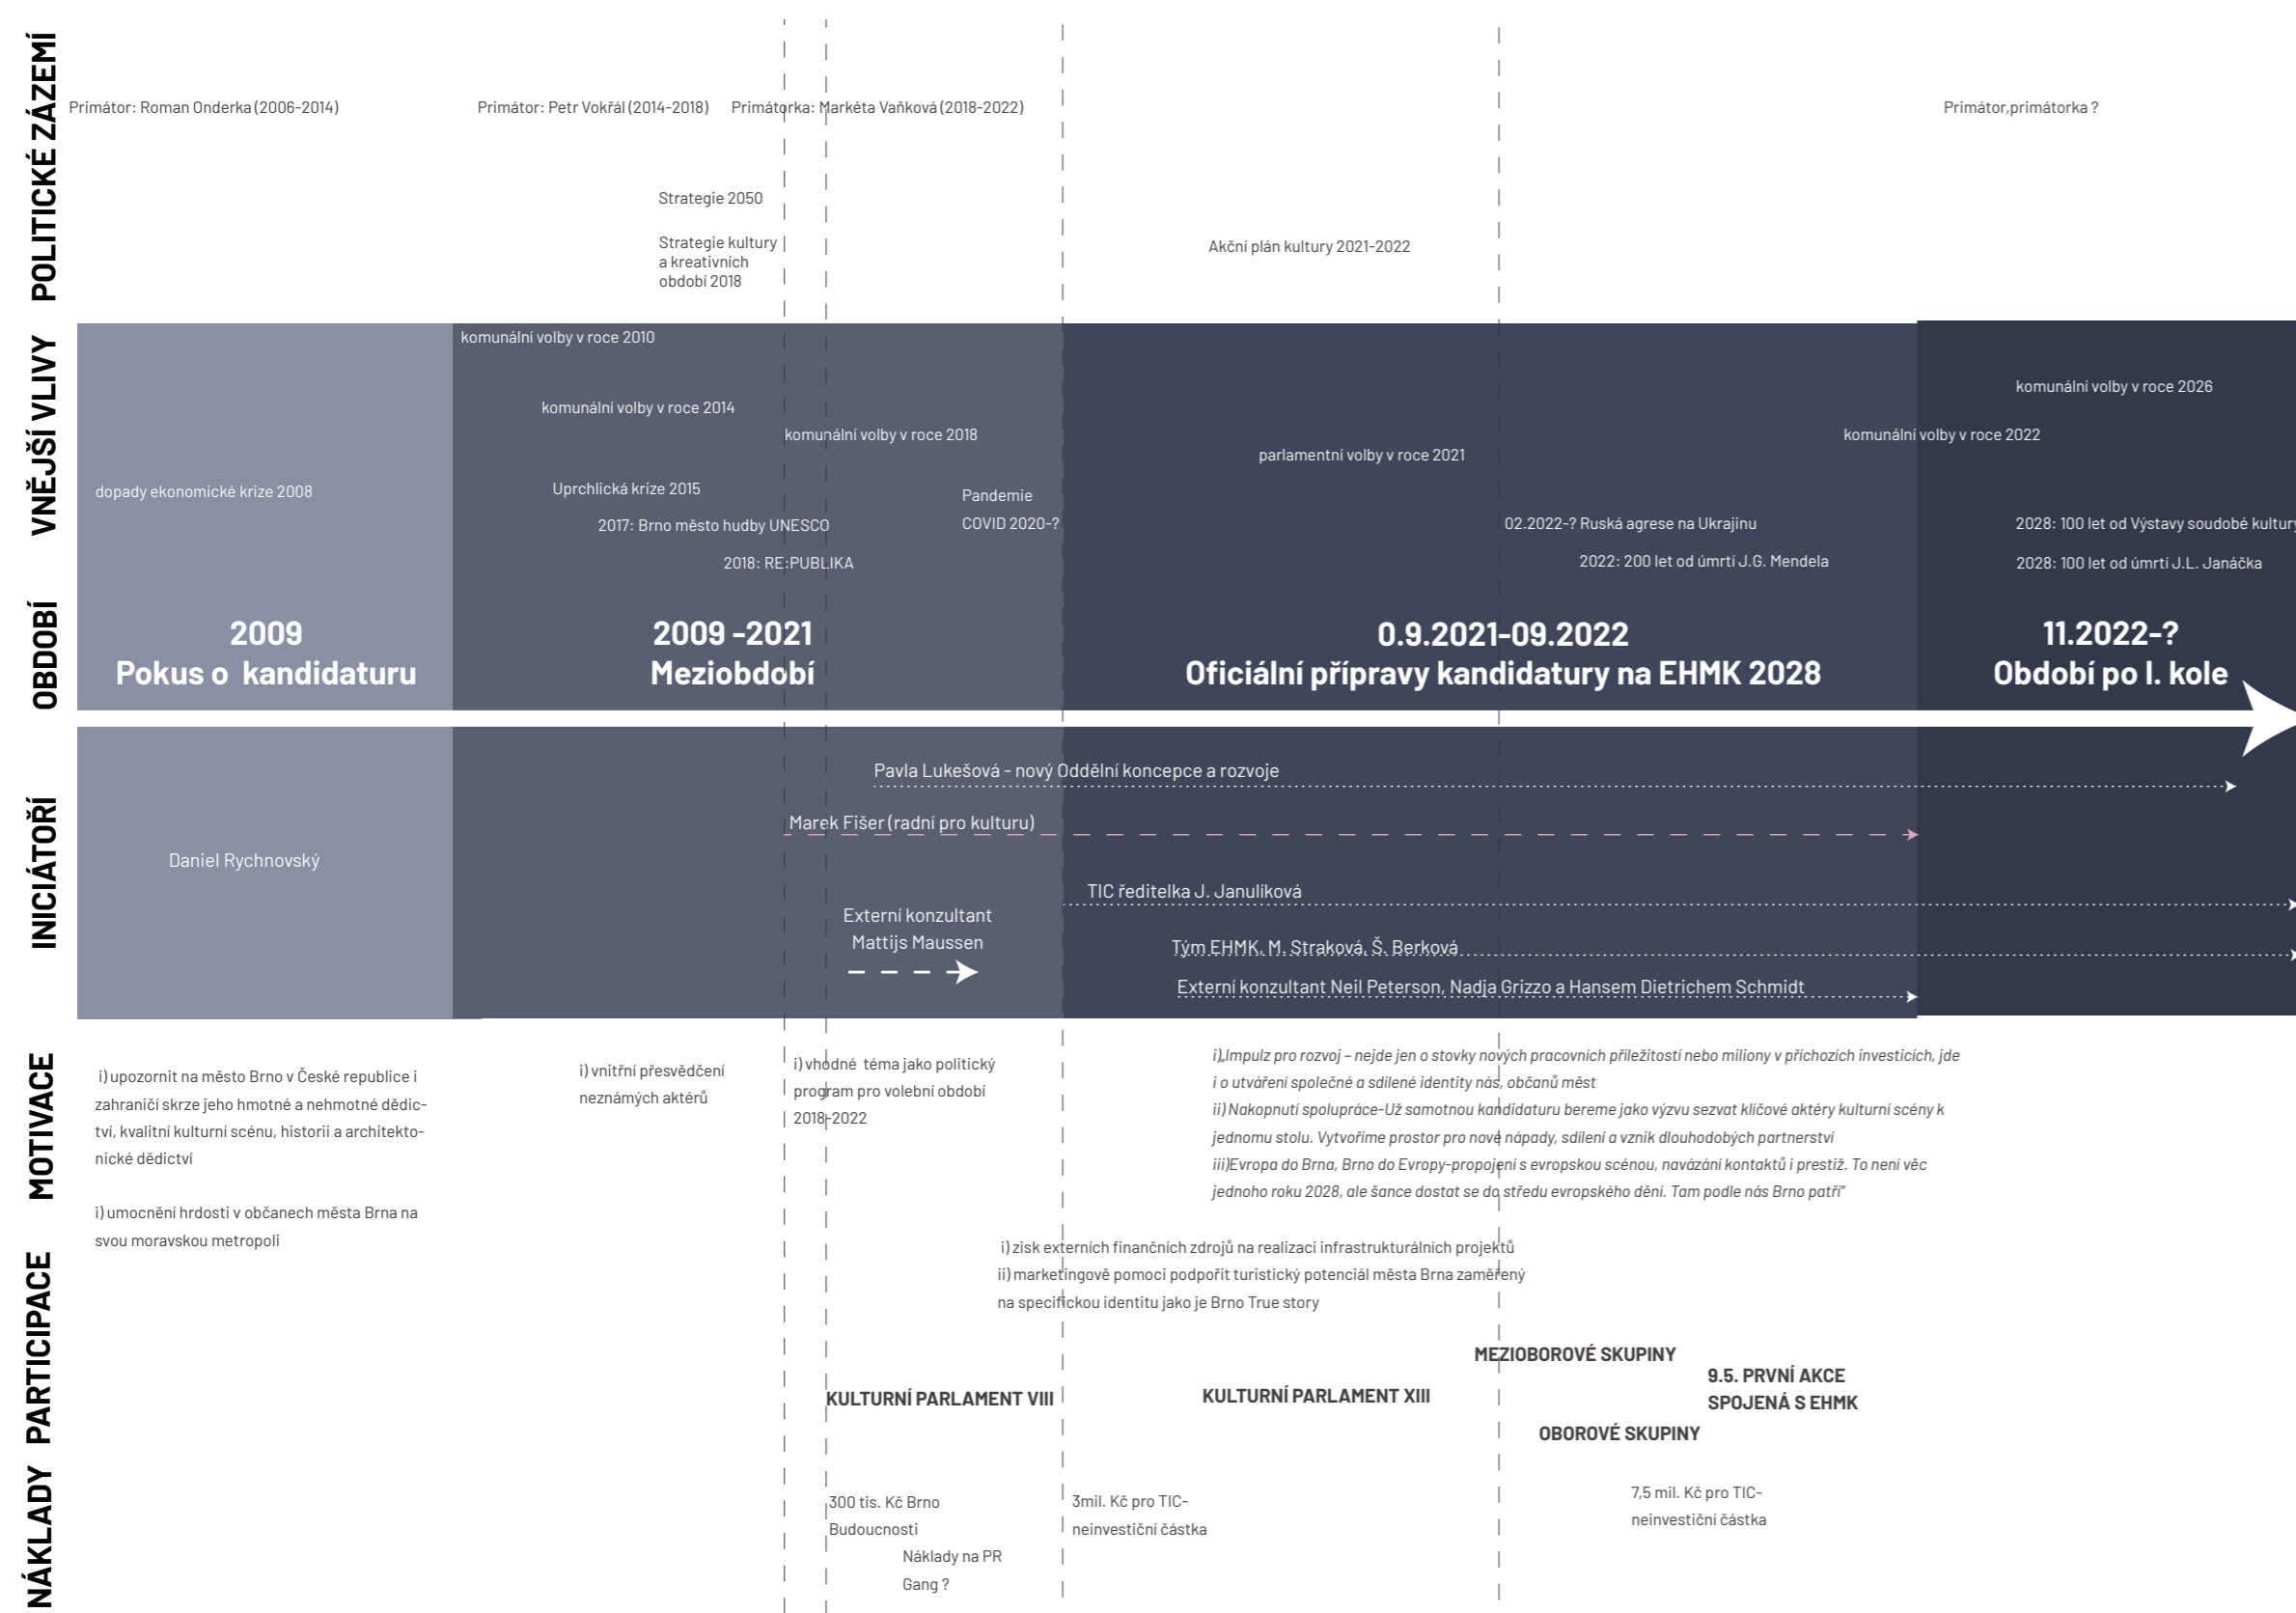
POLITICKÉ ZÁZEMÍ

Primátor: Roman Onderka (2006-2014)

Primátor: Petr Vokřál (2014-2018)

Primátorka: Markéta Vaňková (2018-2022)

Primátor,primátorka ?

Strategie 2050

Strategie kultury a kreativních období 2018

Akční plán kultury 2021-2022

VNĚJŠÍ VLIVY

komunální volby v roce 2010

komunální volby v roce 2014

komunální volby v roce 2018

komunální volby v roce 2026

komunální volby v roce 2022

parlamentní volby v roce 2021

dopady ekonomické krize 2008

Uprchlická krize 2015

Pandemie COVID 2020-?

2017: Brno město hudby UNESCO

2018: RE:PUBLIKA

02.2022-? Ruská agrese na Ukrajinu

2022: 200 let od úmrtí J.G. Mendela

2028: 100 let od Výstavy soudobé kultury

2028: 100 let od úmrtí J.L. Janáčka

OBDOBÍ

2009
Pokus o kandidaturu

2009 -2021
Meziobdobí

0.9.2021-09.2022
Oficiální přípravy kandidatury na EHMK 2028

11.2022-?
Období po I. kole

INICIÁTOŘI

Pavla Lukešová - nový Oddělní koncepce a rozvoje

Marek Fišer (radní pro kulturu)

Daniel Rychnovský

TIC ředitelka J. Janulíková

Externí konzultant Mattijs Maussen

Tým EHMK, M. Straková, Š. Berková

Externí konzultant Neil Peterson, Nadja Grizzo a Hansem Dietrichem Schmidt

MOTIVACE

i) upozornit na město Brno v České republice i zahraničí skrze jeho hmotné a nehmotné dědictví, kvalitní kulturní scénu, historii a architektonické dědictví

i) umocnění hrdosti v občanech města Brna na svou moravskou metropoli

i) vnitřní přesvědčení neznámých aktérů

i) vhodné téma jako politický program pro volební období 2018-2022

i) „Impulz pro rozvoj – nejde jen o stovky nových pracovních příležitostí nebo miliony v příchozích investicích, jde i o utváření společné a sdílené identity nás, občanů měst
ii) Nakopnutí spolupráce-Už samotnou kandidaturu bereme jako výzvu sezvat klíčové aktéry kulturní scény k jednomu stolu. Vytvoříme prostor pro nové nápady, sdílení a vznik dlouhodobých partnerství
iii)Evropa do Brna, Brno do Evropy-propojení s evropskou scénou, navázání kontaktů i prestiž. To není věc jednoho roku 2028, ale šance dostat se do středu evropského dění. Tam podle nás Brno patří"

i) zisk externích finančních zdrojů na realizaci infrastrukturálních projektů
ii) marketingově pomoci podpořit turistický potenciál města Brna zaměřený na specifickou identitu jako je Brno True story

PARTICIPACE

MEZIOBOROVÉ SKUPINY

9.5. PRVNÍ AKCE SPOJENÁ S EHMK

KULTURNÍ PARLAMENT VIII

KULTURNÍ PARLAMENT XIII

OBOROVÉ SKUPINY

NÁKLADY

300 tis. Kč Brno Budoucnosti

Náklady na PR Gang ?

3mil. Kč pro TIC- neinvestiční částka

7,5 mil. Kč pro TIC- neinvestiční částka